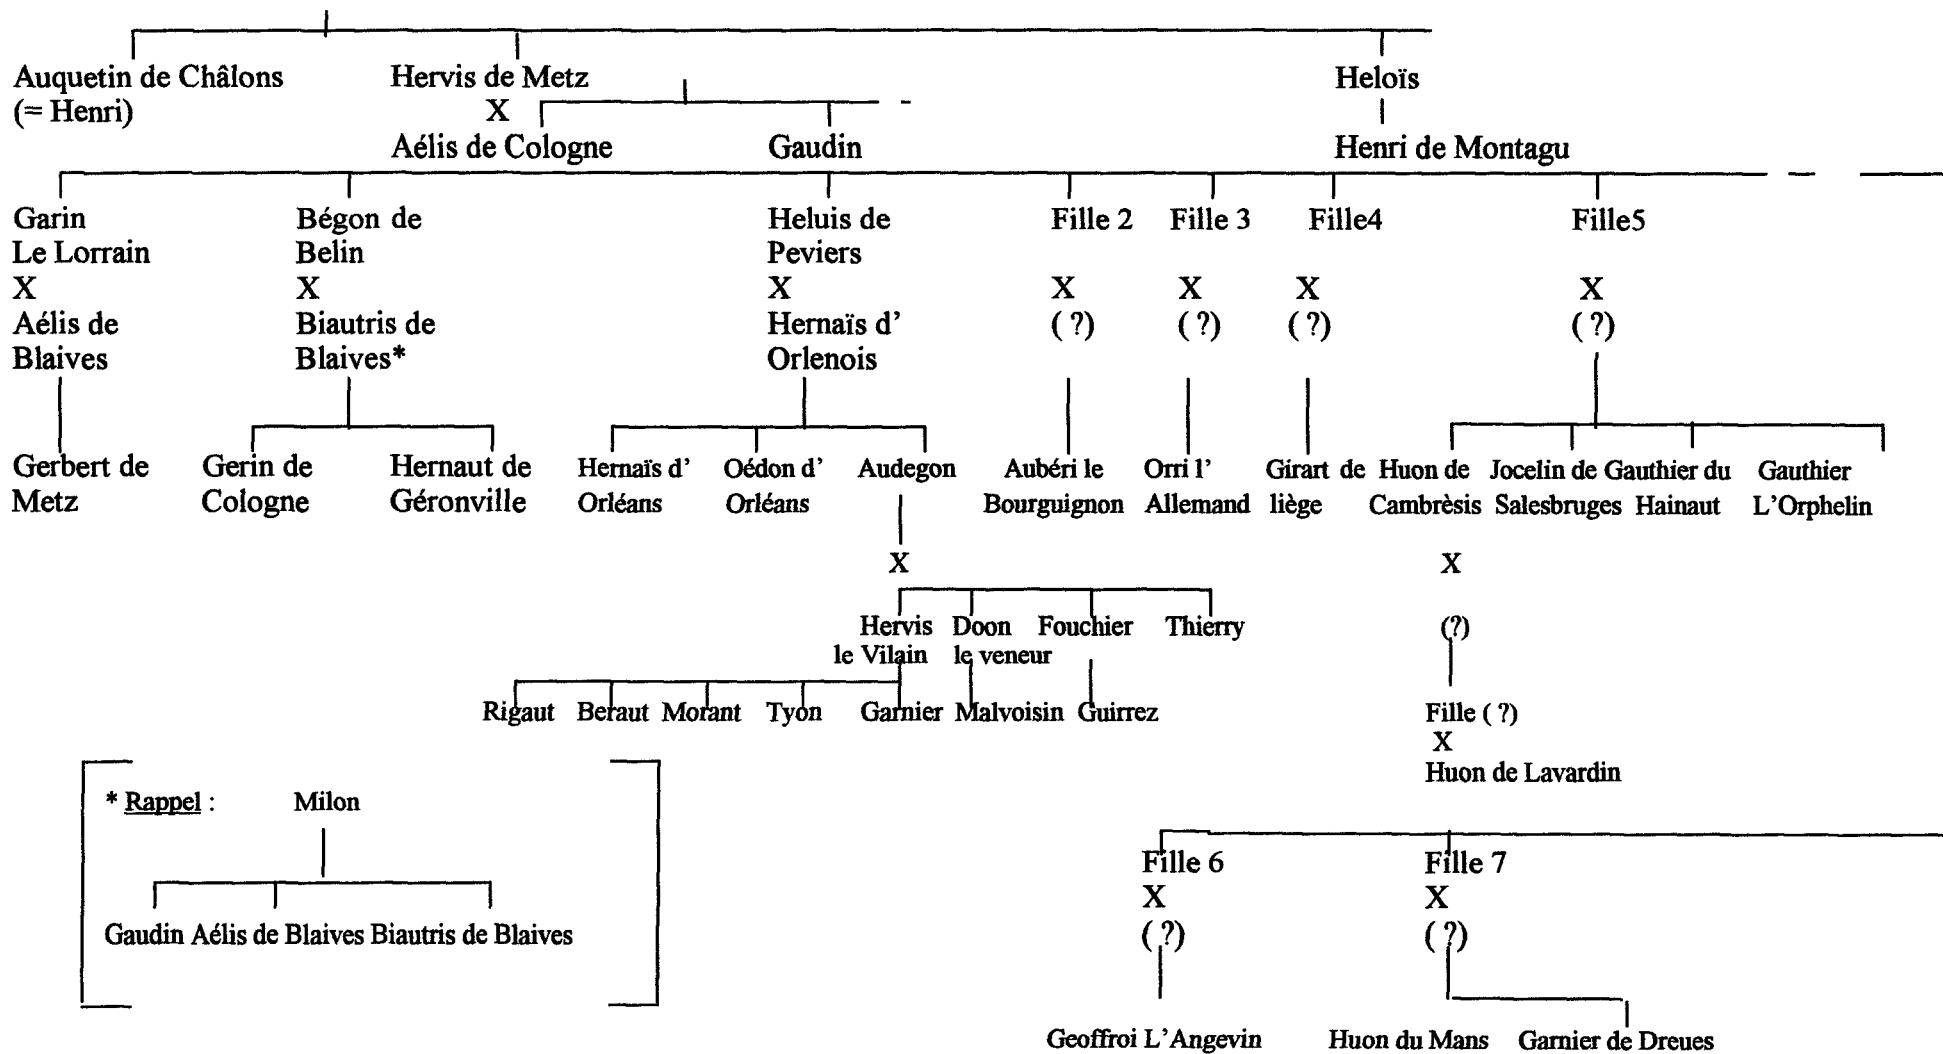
Auquetin de Châlons (= Henri)

Hervis de Metz
X
Aélis de Cologne

Gaudin

Heloïs

Henri de Montagu

Garin Le Lorrain
X
Aélis de Blaives

Bégon de Belin
X
Biautris de Blaives*

Heluis de Peviers
X
Hernaïs d' Orlenois

Fille 2
X
( ?)

Fille 3
X
( ?)

Fille4
X
( ?)

Fille5
X
( ?)

Gerbert de Metz

Gerin de Cologne

Hernaut de Géronville

Hernaïs d' Orléans

Oédon d' Orléans

Audegon
X

Aubéri le Bourguignon

Orri l' Allemand

Girart de liège

Huon de Cambrèsis
X
(?)

Jocelin de Salesbruges

Gauthier du Hainaut

Gauthier L'Orphelin

Hervis le Vilain

Doon le veneur

Fouchier

Thierry

Rigaut

Beraut

Morant

Tyon

Garnier

Malvoisin

Guirrez

Fille ( ?)
X
Huon de Lavardin

* Rappel : Milon

Gaudin Aélis de Blaives Biautris de Blaives

Fille 6
X
( ?)

Fille 7
X
( ?)

Geoffroi L'Angevin

Huon du Mans

Garnier de Dreues